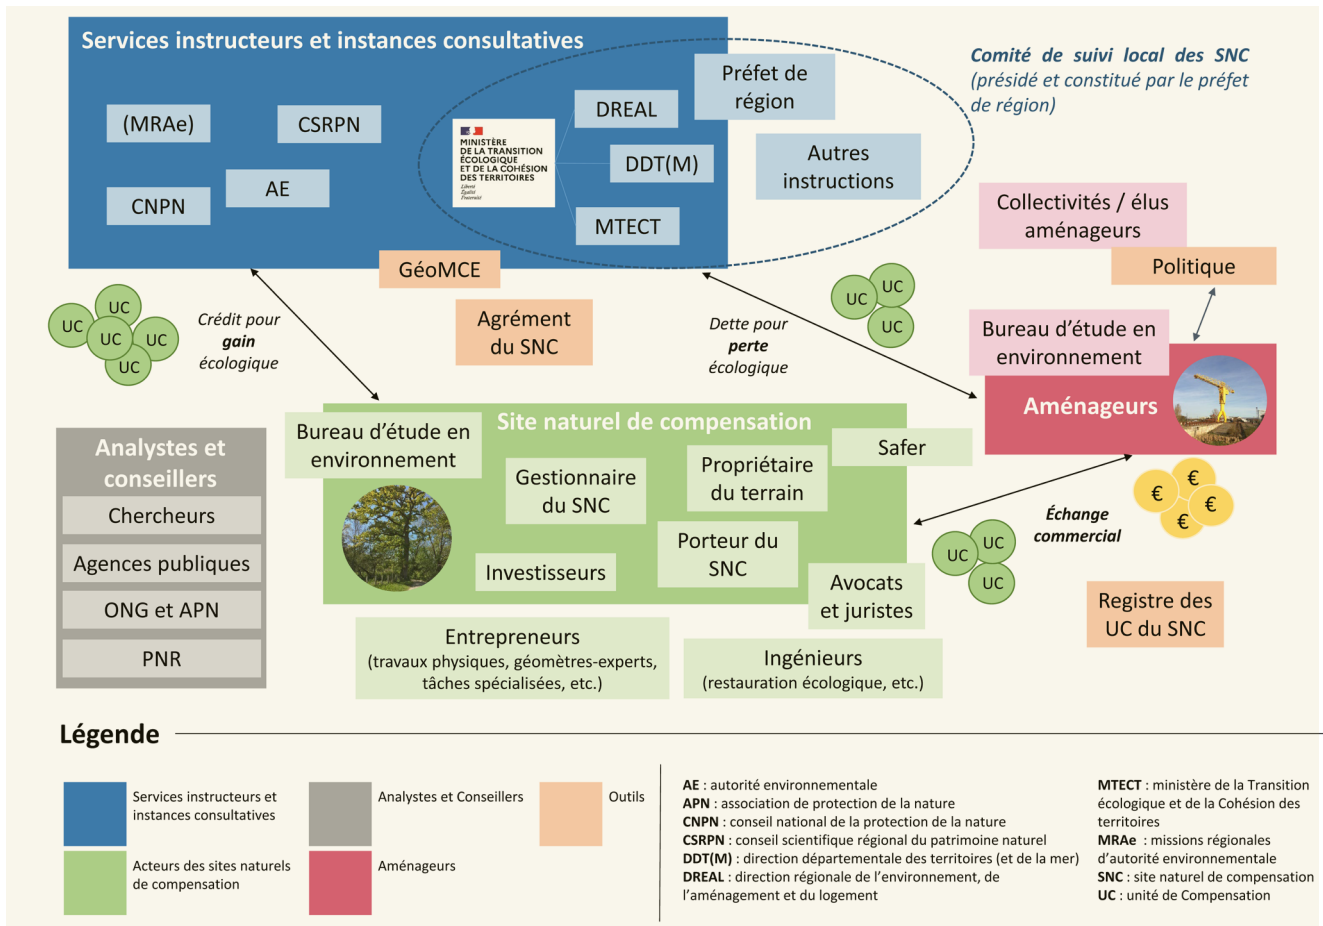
Services instructeurs et instances consultatives

(MRAe)

CSRPN

CNPN

AE

MINISTÈRE DE LA TRANSITION ÉCOLOGIQUE ET DE LA COHÉSION DES TERRITOIRES
Liberté
Égalité
Fraternité

DREAL

DDT(M)

MTECT

Préfet de région

Autres instructions

Comité de suivi local des SNC (présidé et constitué par le préfet de région)

GéoMCE

Agrément du SNC

Collectivités / élus aménageurs

Politique

UC UC UC UC UC

Crédit pour gain écologique

Dette pour perte écologique

UC UC UC

Bureau d'étude en environnement

Aménageurs

Analystes et conseillers

Chercheurs

Agences publiques

ONG et APN

PNR

Site naturel de compensation

Bureau d'étude en environnement

Gestionnaire du SNC

Propriétaire du terrain

Safer

Investisseurs

Porteur du SNC

Avocats et juristes

UC UC UC

Échange commercial

€ € € €

Registre des UC du SNC

Entrepreneurs
(travaux physiques, géomètres-experts, tâches spécialisées, etc.)

Ingénieurs
(restauration écologique, etc.)

Légende

Services instructeurs et instances consultatives

Analystes et Conseillers

Outils

Acteurs des sites naturels de compensation

Aménageurs

AE : autorité environnementale
APN : association de protection de la nature
CNPN : conseil national de la protection de la nature
CSRPN : conseil scientifique régional du patrimoine naturel
DDT(M) : direction départementale des territoires (et de la mer)
DREAL : direction régionale de l'environnement, de l'aménagement et du logement

MTECT : ministère de la Transition écologique et de la Cohésion des territoires
MRAe : missions régionales d'autorité environnementale
SNC : site naturel de compensation
UC : unité de Compensation